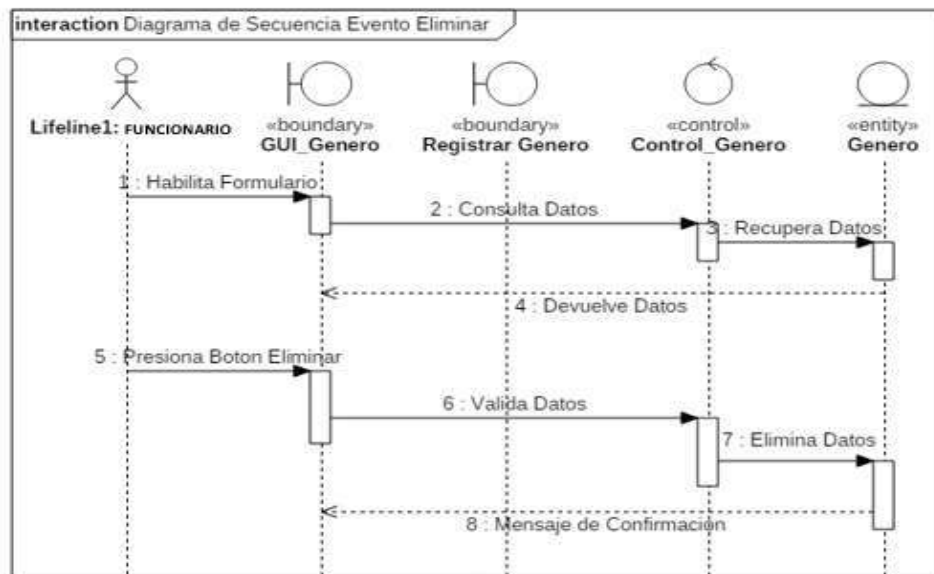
interaction Diagrama de Secuencia Evento Eliminar

Lifeline1: FUNCIONARIO

«boundary»
GUI_Genero

«boundary»
Registrar Genero

«control»
Control_Genero

«entity»
Genero

1 : Habilita Formulario

2 : Consulta Datos

3 : Recupera Datos

4 : Devuelve Datos

5 : Presiona Boton Eliminar

6 : Valida Datos

7 : Elimina Datos

8 : Mensaje de Confirmación